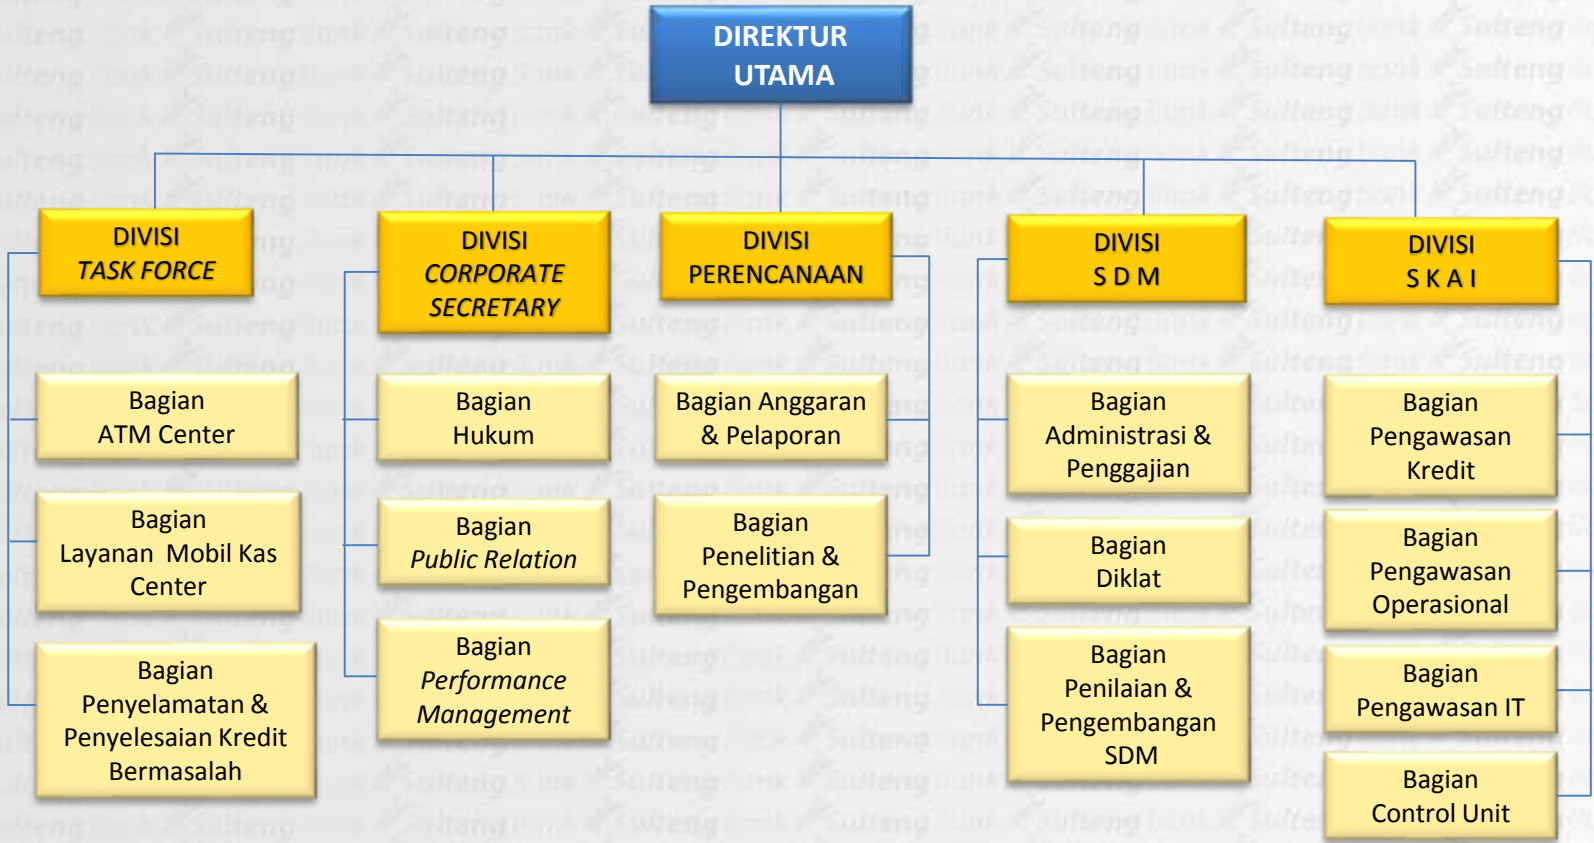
DIREKTUR UTAMA

DIVISI
TASK FORCE

Bagian
ATM Center

Bagian
Layanan Mobil Kas Center

Bagian
Penyelamatan & Penyelesaian Kredit Bermasalah

DIVISI
CORPORATE SECRETARY

Bagian
Hukum

Bagian
Public Relation

Bagian
Performance Management

DIVISI
PERENCANAAN

Bagian Anggaran & Pelaporan

Bagian
Penelitian & Pengembangan

DIVISI
S D M

Bagian
Administrasi & Penggajian

Bagian
Diklat

Bagian
Penilaian & Pengembangan SDM

DIVISI
S K A I

Bagian
Pengawasan Kredit

Bagian
Pengawasan Operasional

Bagian
Pengawasan IT

Bagian
Control Unit